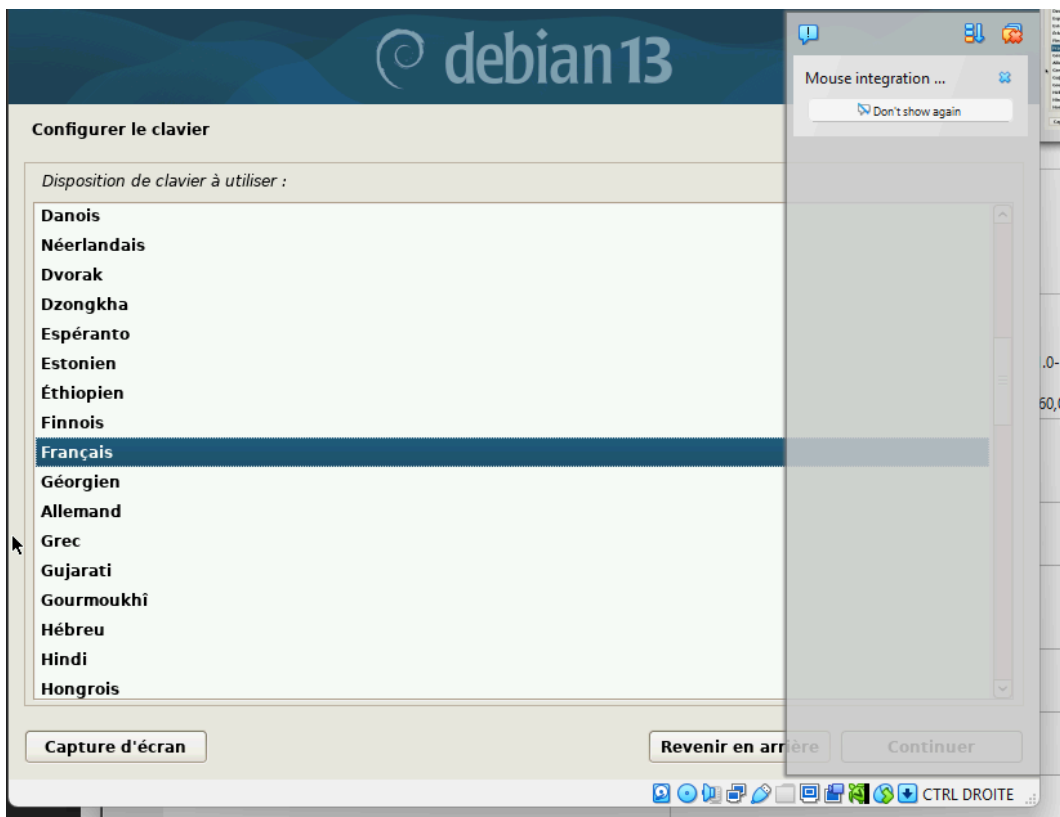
debian 13

Configurer le clavier

Disposition de clavier à utiliser :

Danois
Néerlandais
Dvorak
Dzongkha
Espéranto
Estonien
Éthiopien
Finnois
Français
Géorgien
Allemand
Grec
Gujarati
Gourmoukhî
Hébreu
Hindi
Hongrois

Capture d'écran

Revenir en arrière

Continuer

Mouse integration ...

Don't show again

.0-

60,(

CTRL DROITE